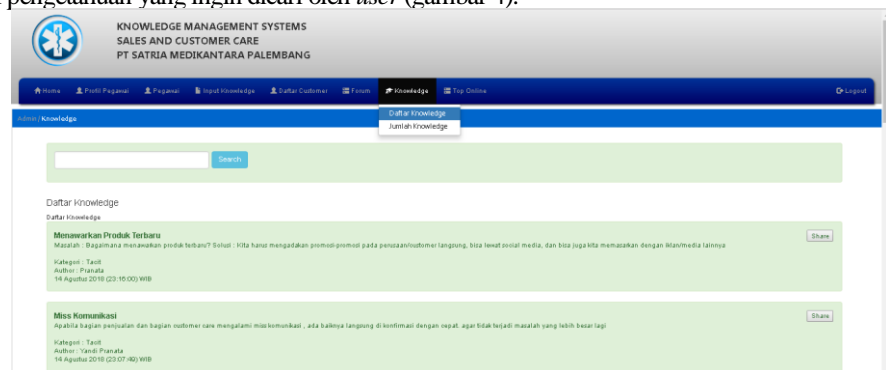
pengetahuan yang ingin dicari oleh user (gambar 4).

KNOWLEDGE MANAGEMENT SYSTEMS
SALES AND CUSTOMER CARE
PT SATRIA MEDIKANTARA PALEMBANG

Home | Profil Pegawai | Pegawai | Input Knowledge | Daftar Customer | Forum | Knowledge | Top Online | Logout

Daftar Knowledge
Jumlah Knowledge

Admin / Knowledge

Search

Daftar Knowledge
Daftar Knowledge

Menawarkan Produk Terbaru
Masalah : Bagaimana menawarkan produk terbaru? Solusi : Kita harus mengadakan promosi-promosi pada perusahaan/customer langsung, bisa lewat sosial media, dan bisa juga kita memasarkan dengan iklan/media lainnya
Kategori : Tacit
Author : Pranata
14 Agustus 2018 (23:16:00) WIB
Share

Miss Komunikasi
Apabila bagian penjualan dan bagian customer care mengalami miss komunikasi , ada baiknya langsung di konfirmasi dengan cepat. agar tidak terjadi masalah yang lebih besar lagi
Kategori : Tacit
Author : Yandi Pranata
14 Agustus 2018 (23:07:48) WIB
Share